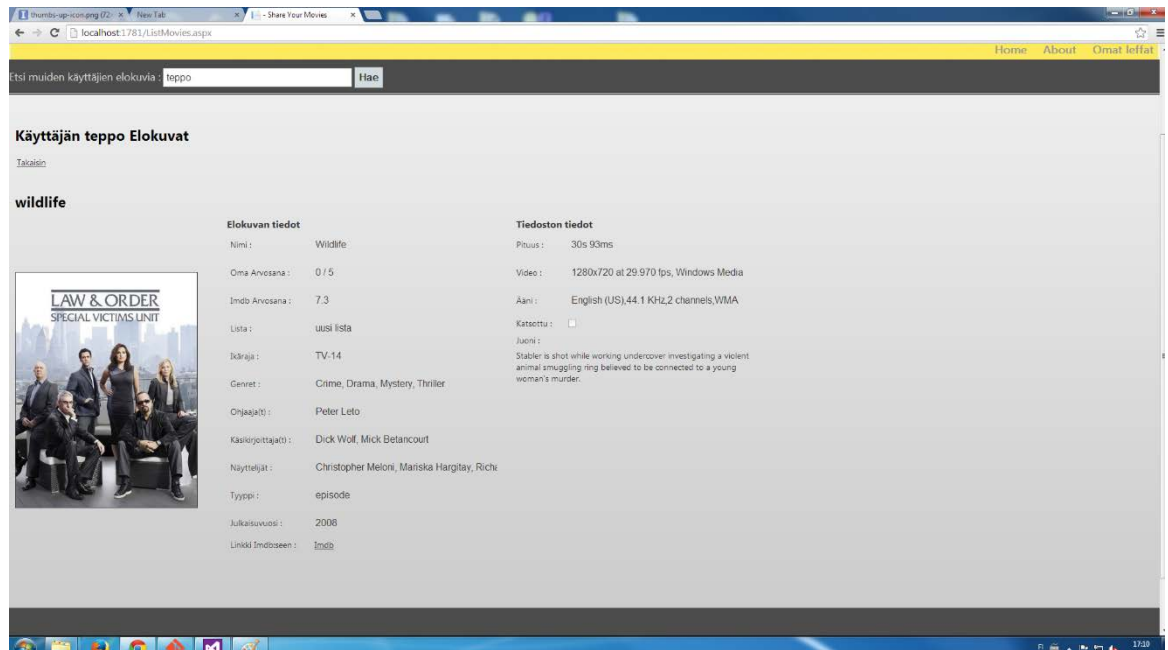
thumbs-up-icon.png (72× ×
New Tab ×
- Share Your Movies ×

localhost:1781/ListMovies.aspx

Home About Omat leffat

Etsi muiden käyttäjien elokuvia : teppo Hae

Käyttäjän teppo Elokuvat

Takaisin

wildlife

LAW & ORDER
SPECIAL VICTIMS UNIT

Elokuvan tiedot

| | |
|---|---|
| Nimi : | Wildlife |
| Oma Arvosana : | 0 / 5 |
| Imdb Arvosana : | 7.3 |
| Lista : | uusi lista |
| Ikäraja : | TV-14 |
| Genret : | Crime, Drama, Mystery, Thriller |
| Ohjaaja(t) : | Peter Leto |
| Käsikirjoittaja(t) : | Dick Wolf, Mick Betancourt |
| Näyttelijät : | Christopher Meloni, Mariska Hargitay, Riche |
| Tyyppi : | episode |
| Julkaisuvuosi : | 2008 |
| Linkki Imdbseen : | Imdb |

Tiedoston tiedot

| | |
|---|---|
| Pituus : | 30s 93ms |
| Video : | 1280x720 at 29.970 fps, Windows Media |
| Ääni : | English (US),44.1 KHz,2 channels,WMA |
| Katsottu : | |

Juoni :
Stabler is shot while working undercover investigating a violent animal smuggling ring believed to be connected to a young woman's murder.

17:10